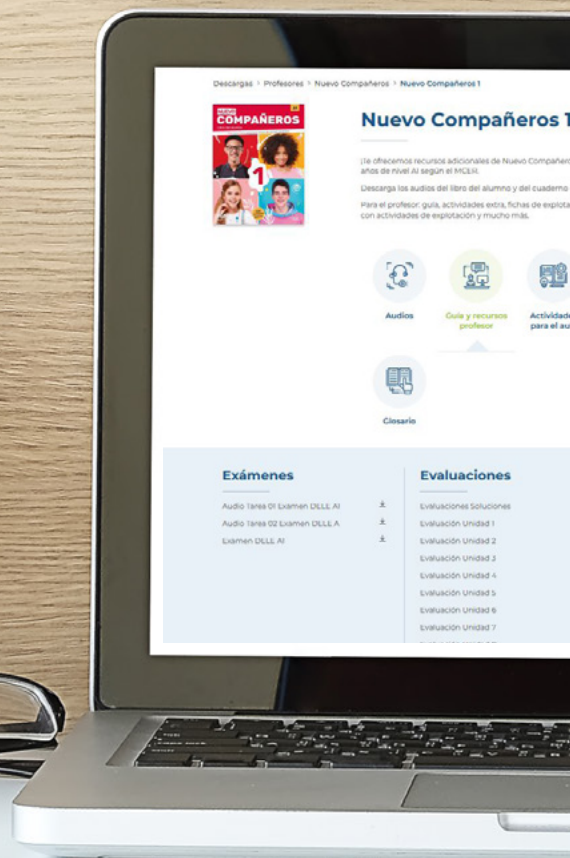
Descargas > Profesores > Nuevo Compañeros > Nuevo Compañeros 1

COMPAÑEROS

1

Nuevo Compañeros 1

¡Te ofrecemos recursos adicionales de Nuevo Compañero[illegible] años de nivel A1 según el MCER.

Descarga los audios del libro del alumno y del cuaderno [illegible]

Para el profesor: guía, actividades extra, fichas de explota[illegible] con actividades de explotación y mucho más.

Audios

Guía y recursos profesor

Actividad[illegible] para el au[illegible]

Glosario

Exámenes

Audio Tarea 01 Examen DELE A1

Audio Tarea 02 Examen DELE A

Examen DELE A1

Evaluaciones

Evaluaciones Soluciones

Evaluación Unidad 1

Evaluación Unidad 2

Evaluación Unidad 3

Evaluación Unidad 4

Evaluación Unidad 5

Evaluación Unidad 6

Evaluación Unidad 7